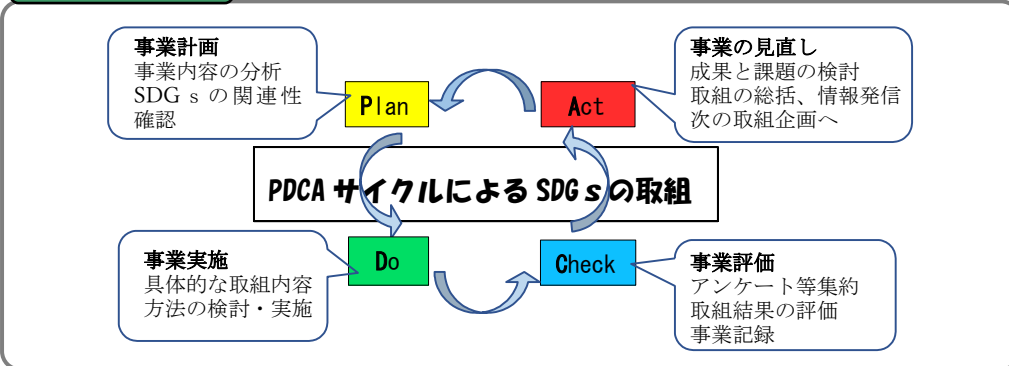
事業計画
事業内容の分析
SDG s の関連性
確認

Plan

Act

事業の見直し
成果と課題の検討
取組の総括、情報発信
次の取組企画へ

PDCA サイクルによる SDG s の取組

事業実施
具体的な取組内容
方法の検討・実施

Do

Check

事業評価
アンケート等集約
取組結果の評価
事業記録